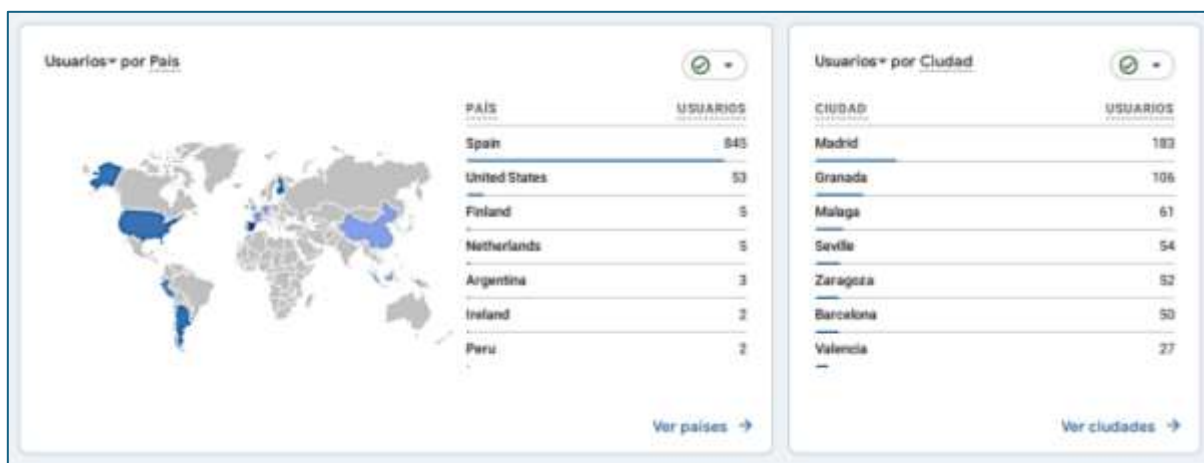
Usuarios por País

| PAÍS | USUARIOS |
|---|---|
| Spain | 845 |
| United States | 53 |
| Finland | 5 |
| Netherlands | 5 |
| Argentina | 3 |
| Ireland | 2 |
| Peru | 2 |

Ver países →

Usuarios por Ciudad

| CIUDAD | USUARIOS |
|---|---|
| Madrid | 183 |
| Granada | 106 |
| Malaga | 61 |
| Seville | 54 |
| Zaragoza | 52 |
| Barcelona | 50 |
| Valencia | 27 |

Ver ciudades →